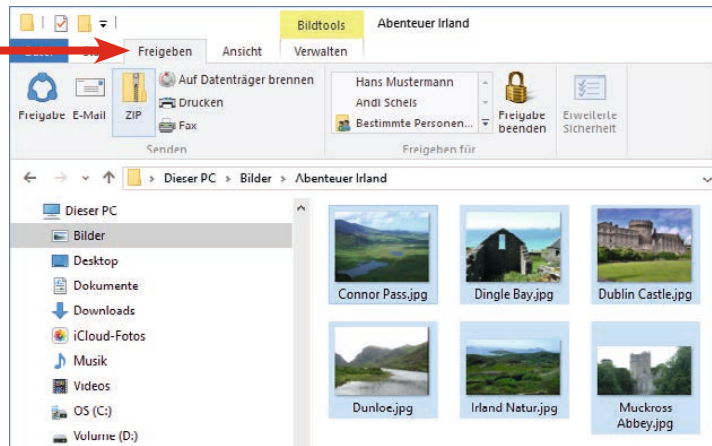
Bildtools
Abenteuer Irland
Datei
Start
Freigeben
Ansicht
Verwalten
Freigabe
E-Mail
ZIP
Auf Datenträger brennen
Drucken
Fax
Senden
Hans Mustermann
Andi Schels
Bestimmte Personen...
Freigeben für
Freigabe beenden
Erweiterte Sicherheit
Dieser PC > Bilder > Abenteuer Irland
Dieser PC
Bilder
Desktop
Dokumente
Downloads
iCloud-Fotos
Musik
Videos
OS (C:)
Volume (D:)
Connor Pass.jpg
Dingle Bay.jpg
Dublin Castle.jpg
Dunloe.jpg
Irland Natur.jpg
Muckross Abbey.jpg